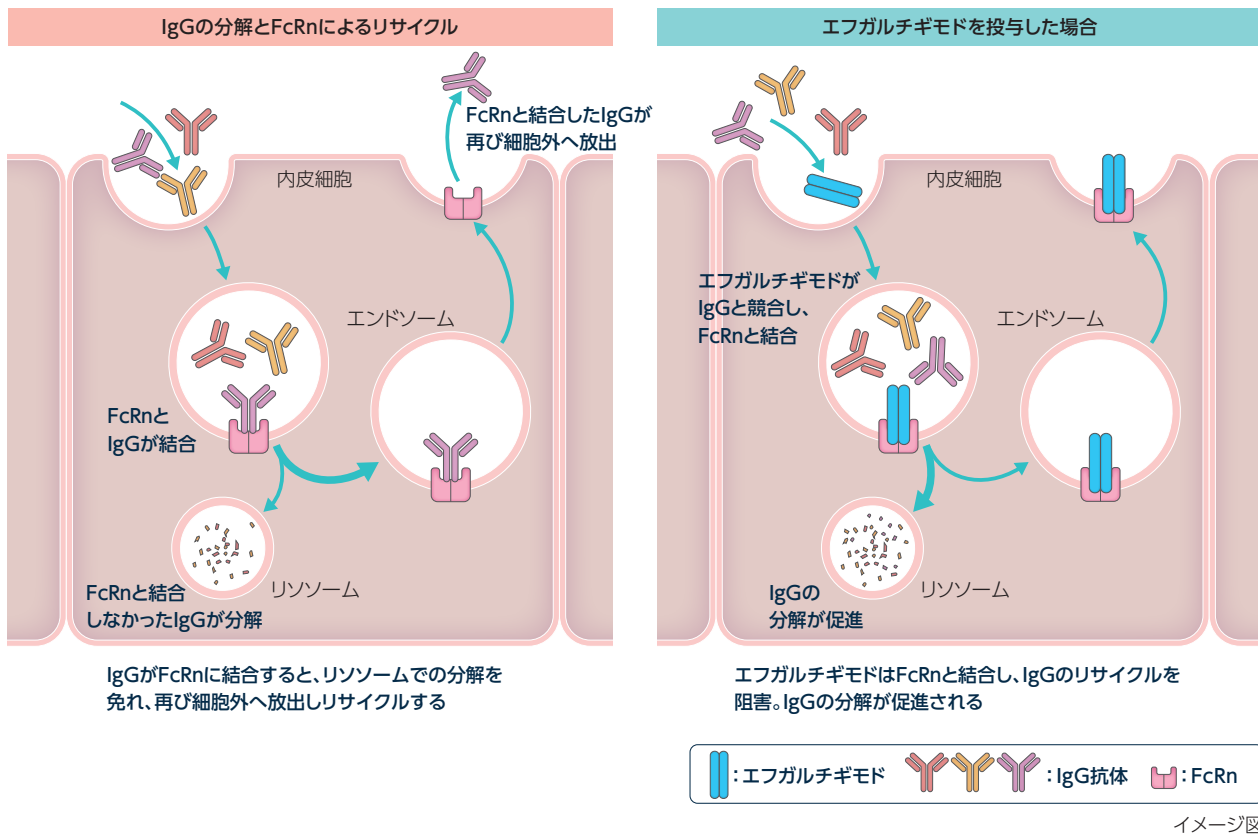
IgGの分解とFcRnによるリサイクル

FcRnと結合したIgGが再び細胞外へ放出

内皮細胞

エンドソーム

FcRnとIgGが結合

リソソーム

FcRnと結合しなかったIgGが分解

IgGがFcRnに結合すると、リソソームでの分解を免れ、再び細胞外へ放出しリサイクルする

エフガルチギモドを投与した場合

内皮細胞

エフガルチギモドがIgGと競合し、FcRnと結合

エンドソーム

IgGの分解が促進

リソソーム

エフガルチギモドはFcRnと結合し、IgGのリサイクルを阻害。IgGの分解が促進される

：エフガルチギモド　：IgG抗体　：FcRn

イメージ図